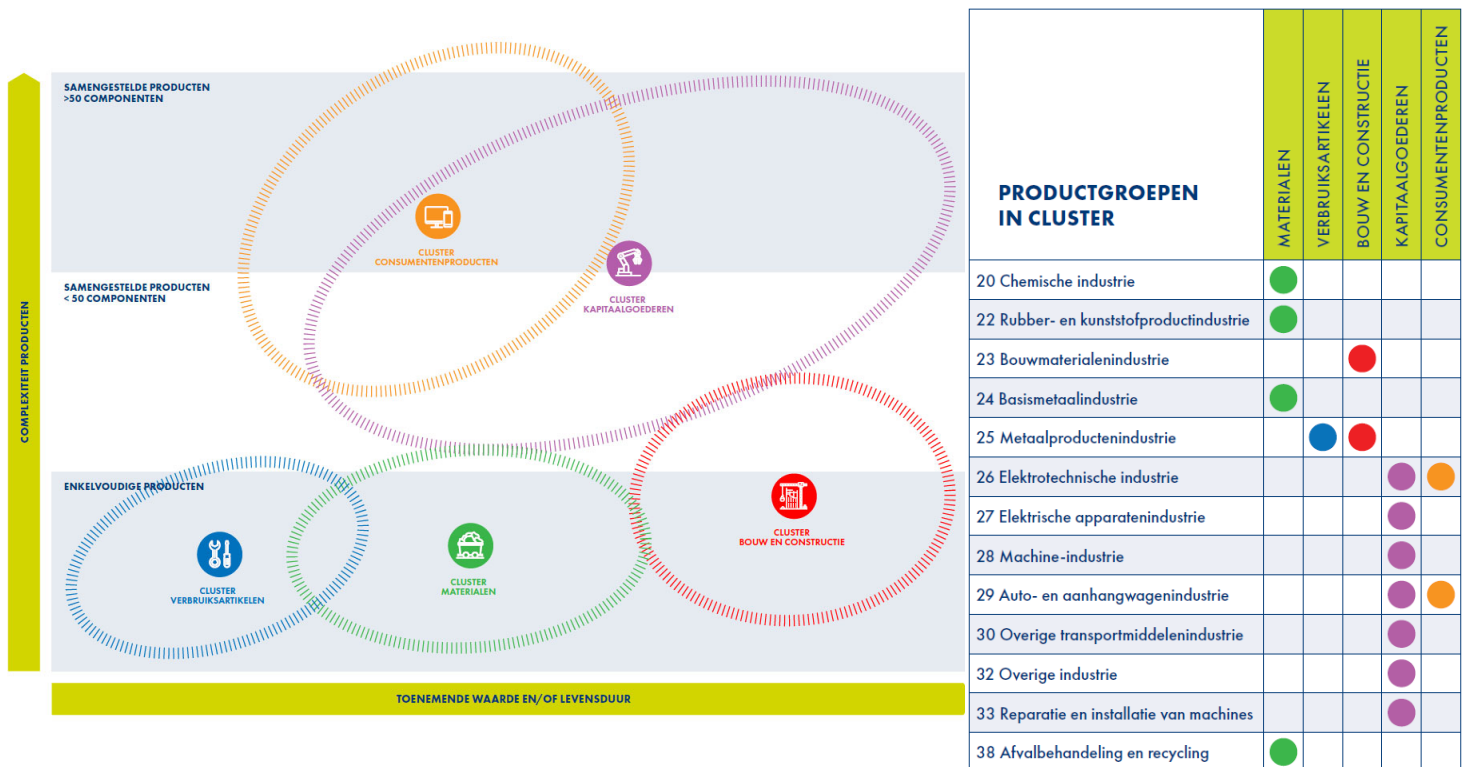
COMPLEXITEIT PRODUCTEN

SAMENGESTELDE PRODUCTEN
>50 COMPONENTEN

CLUSTER
CONSUMENTENPRODUCTEN

CLUSTER
KAPITAALGOEDEREN

SAMENGESTELDE PRODUCTEN
< 50 COMPONENTEN

ENKELVOUDIGE PRODUCTEN

CLUSTER
BOUW EN CONSTRUCTIE

CLUSTER
VERBRUIKSARTIKELEN

CLUSTER
MATERIALEN

TOENEMENDE WAARDE EN/OF LEVENSDUUR

| PRODUCTGROEPEN IN CLUSTER | MATERIALEN | VERBRUIKSARTIKELEN | BOUW EN CONSTRUCTIE | KAPITAALGOEDEREN | CONSUMENTENPRODUCTEN |
|---|---|---|---|---|---|
| 20 Chemische industrie | ● | | | | |
| 22 Rubber- en kunststofproductindustrie | ● | | | | |
| 23 Bouwmaterialenindustrie | | | ● | | |
| 24 Basismetaalindustrie | ● | | | | |
| 25 Metaalproductenindustrie | | ● | ● | | |
| 26 Elektrotechnische industrie | | | | ● | ● |
| 27 Elektrische apparatenindustrie | | | | ● | |
| 28 Machine-industrie | | | | ● | |
| 29 Auto- en aanhangwagenindustrie | | | | ● | ● |
| 30 Overige transportmiddelenindustrie | | | | ● | |
| 32 Overige industrie | | | | ● | |
| 33 Reparatie en installatie van machines | | | | ● | |
| 38 Afvalbehandeling en recycling | ● | | | | |